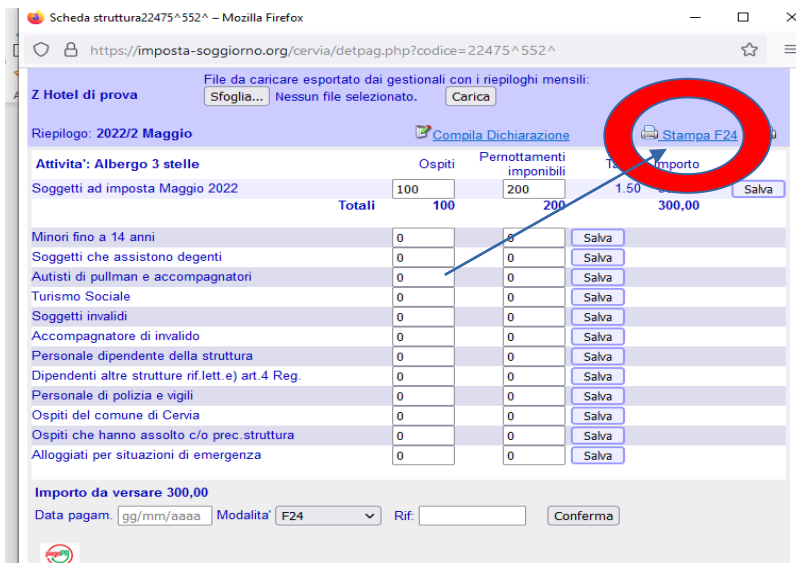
Scheda struttura22475^552^ – Mozilla Firefox

https://imposta-soggiorno.org/cervia/detpag.php?codice=22475^552^

Z Hotel di prova

File da caricare esportato dai gestionali con i riepiloghi mensili:
Sfoglia... Nessun file selezionato. Carica

Riepilogo: 2022/2 Maggio

Compila Dichiarazione

Stampa F24

| Attivita': Albergo 3 stelle | Ospiti | Pernottamenti imponibili | T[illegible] | Importo | |
|---|---|---|---|---|---|
| Soggetti ad imposta Maggio 2022 | 100 | 200 | 1.50 | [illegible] | Salva |
| Totali | 100 | 200 | | 300,00 | |
| Minori fino a 14 anni | 0 | 0 | Salva | | |
| Soggetti che assistono degenti | 0 | 0 | Salva | | |
| Autisti di pullman e accompagnatori | 0 | 0 | Salva | | |
| Turismo Sociale | 0 | 0 | Salva | | |
| Soggetti invalidi | 0 | 0 | Salva | | |
| Accompagnatore di invalido | 0 | 0 | Salva | | |
| Personale dipendente della struttura | 0 | 0 | Salva | | |
| Dipendenti altre strutture rif.lett.e) art.4 Reg. | 0 | 0 | Salva | | |
| Personale di polizia e vigili | 0 | 0 | Salva | | |
| Ospiti del comune di Cervia | 0 | 0 | Salva | | |
| Ospiti che hanno assolto c/o prec.struttura | 0 | 0 | Salva | | |
| Alloggiati per situazioni di emergenza | 0 | 0 | Salva | | |

Importo da versare 300,00

Data pagam. gg/mm/aaaa Modalita' F24 Rif: Conferma